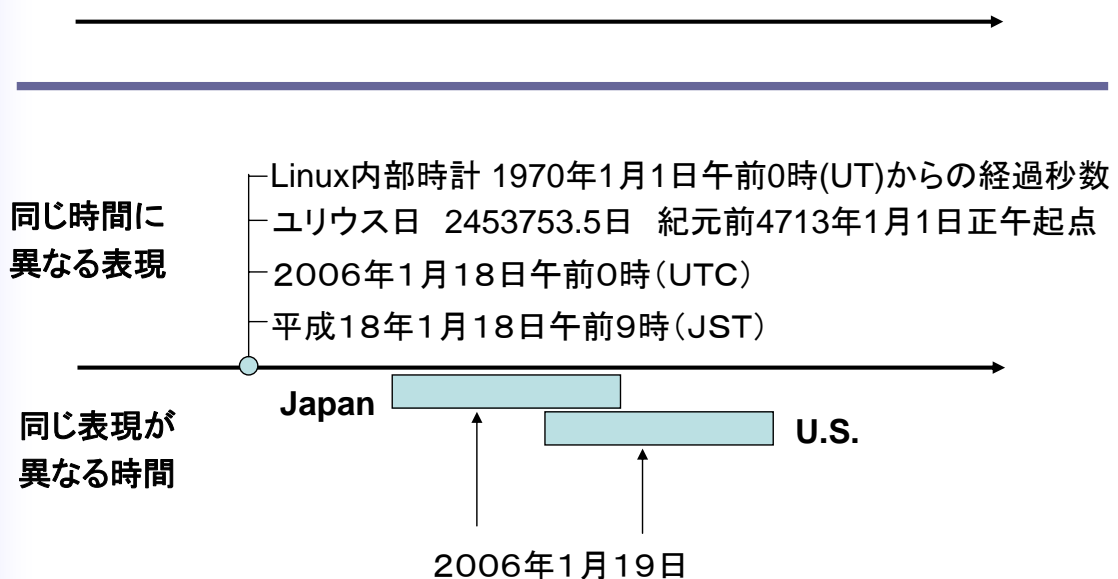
同じ時間に異なる表現

Linux内部時計 1970年1月1日午前0時(UT)からの経過秒数

ユリウス日 2453753.5日 紀元前4713年1月1日正午起点

2006年1月18日午前0時(UTC)

平成18年1月18日午前9時(JST)

同じ表現が異なる時間

Japan

U.S.

2006年1月19日